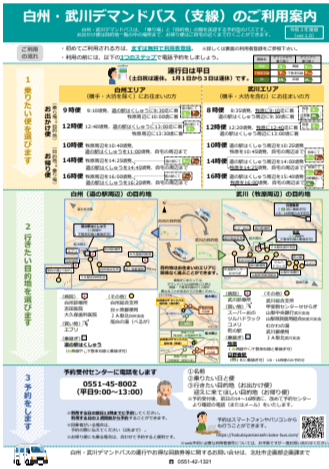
白州・武川デマンドバス（支線）のご利用案内

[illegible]

ご利用の流れ

・初めてご利用される方は、まずは無料で利用者登録。
・利用の際には、以下の3つのステップで乗車予約をしましょう。

運行日は平日（土日祝は運休、1月1日から3日は運休）です。

1 乗りたい便を選びます

白州エリア

お出かけ便

9時便
12時便
10時便
14時便
16時便

お帰り便

武川エリア

8時便
12時便
10時便
14時便
16時便

白州（道の駅周辺）の目的地

武川（牧原周辺）の目的地

2 行きたい目的地を選びます

3 予約をします

予約受付センターに電話をします
0551-45-8002
（平日9:00～13:00）

①名前
②乗りたい日と便
③行きたい目的地（お出かけ便）
④家に帰りたい時間（お帰り便）

北杜市 0551-42-1321